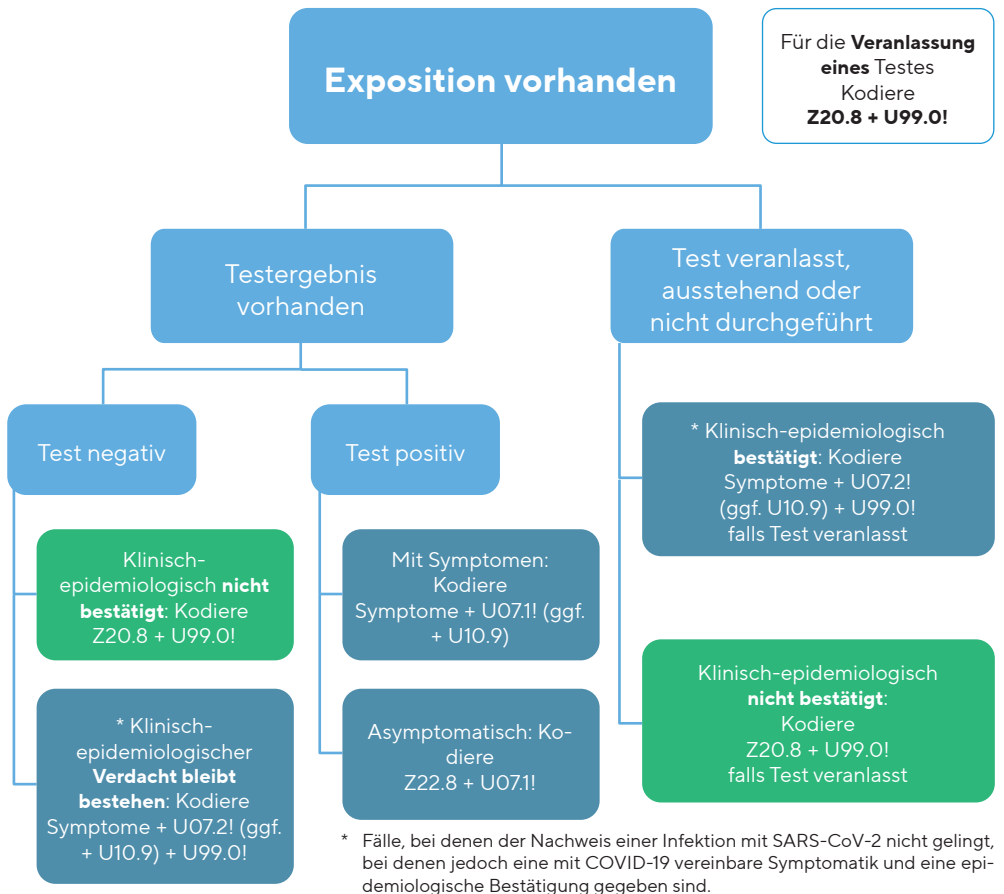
Exposition vorhanden

Für die **Veranlassung eines** Testes Kodiere **Z20.8 + U99.0!**

Testergebnis vorhanden

Test veranlasst, ausstehend oder nicht durchgeführt

Test negativ

Test positiv

Klinisch-epidemiologisch **nicht bestätigt**: Kodiere Z20.8 + U99.0!

* Klinisch-epidemiologischer **Verdacht bleibt bestehen**: Kodiere Symptome + U07.2! (ggf. + U10.9) + U99.0!

Mit Symptomen: Kodiere Symptome + U07.1! (ggf. + U10.9)

Asymptomatisch: Kodiere Z22.8 + U07.1!

* Klinisch-epidemiologisch **bestätigt**: Kodiere Symptome + U07.2! (ggf. U10.9) + U99.0! falls Test veranlasst

Klinisch-epidemiologisch **nicht bestätigt**: Kodiere Z20.8 + U99.0! falls Test veranlasst

* Fälle, bei denen der Nachweis einer Infektion mit SARS-CoV-2 nicht gelingt, bei denen jedoch eine mit COVID-19 vereinbare Symptomatik und eine epidemiologische Bestätigung gegeben sind.